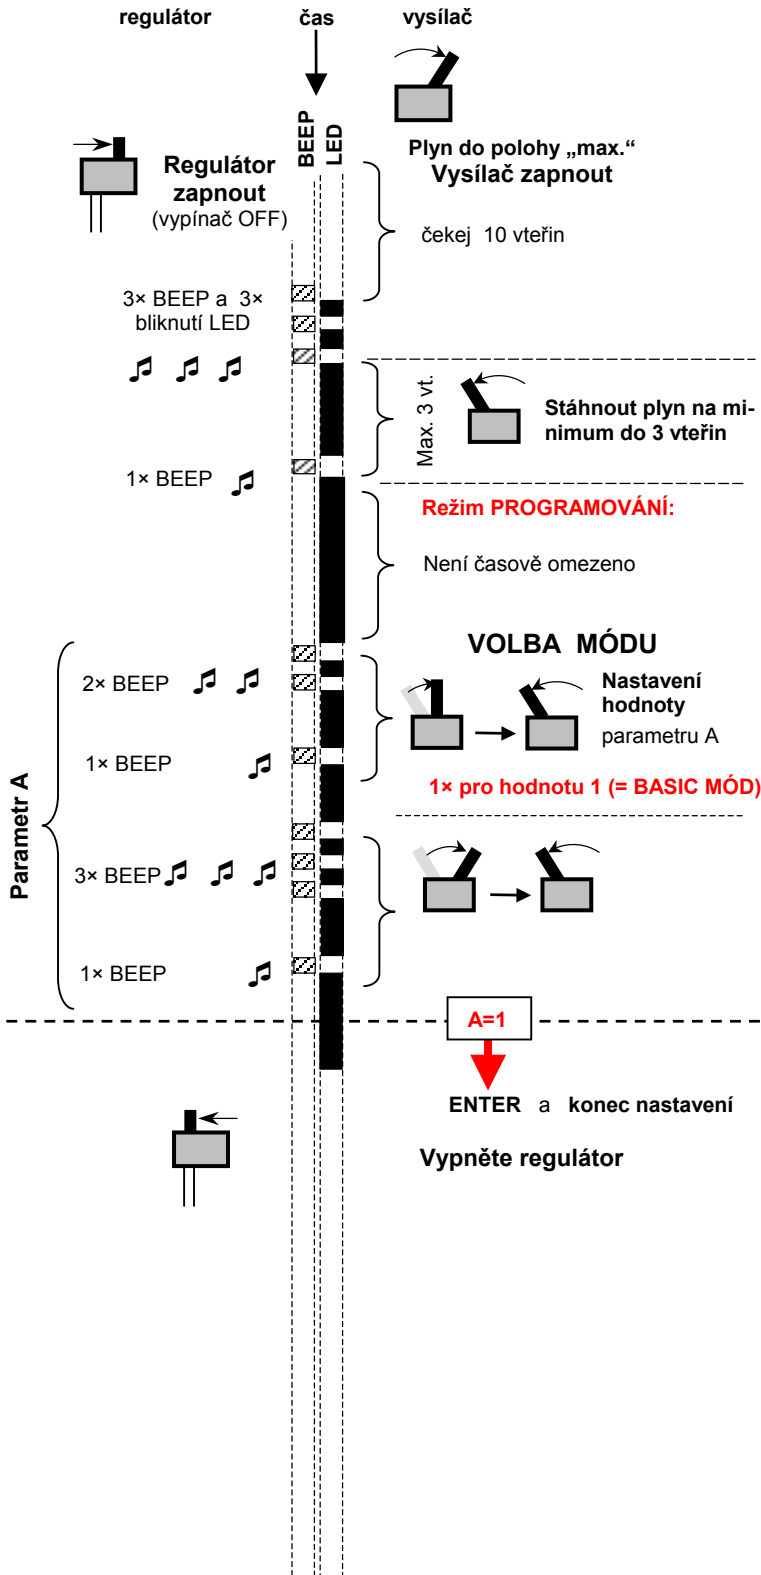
regulátor

čas

vysílač

BEEP

LED

Plyn do polohy „max.“
Vysílač zapnout

Regulátor zapnout
(vypínač OFF)

čekej 10 vteřin

3× BEEP a 3× bliknutí LED

Max. 3 vt.

Stáhnout plyn na minimum do 3 vteřin

1× BEEP

Režim PROGRAMOVÁNÍ:

Není časově omezeno

VOLBA MÓDU

2× BEEP

Nastavení hodnoty
parametru A

1× BEEP

1× pro hodnotu 1 (= BASIC MÓD)

Parametr A

3× BEEP

1× BEEP

A=1

ENTER a konec nastavení

Vypněte regulátor